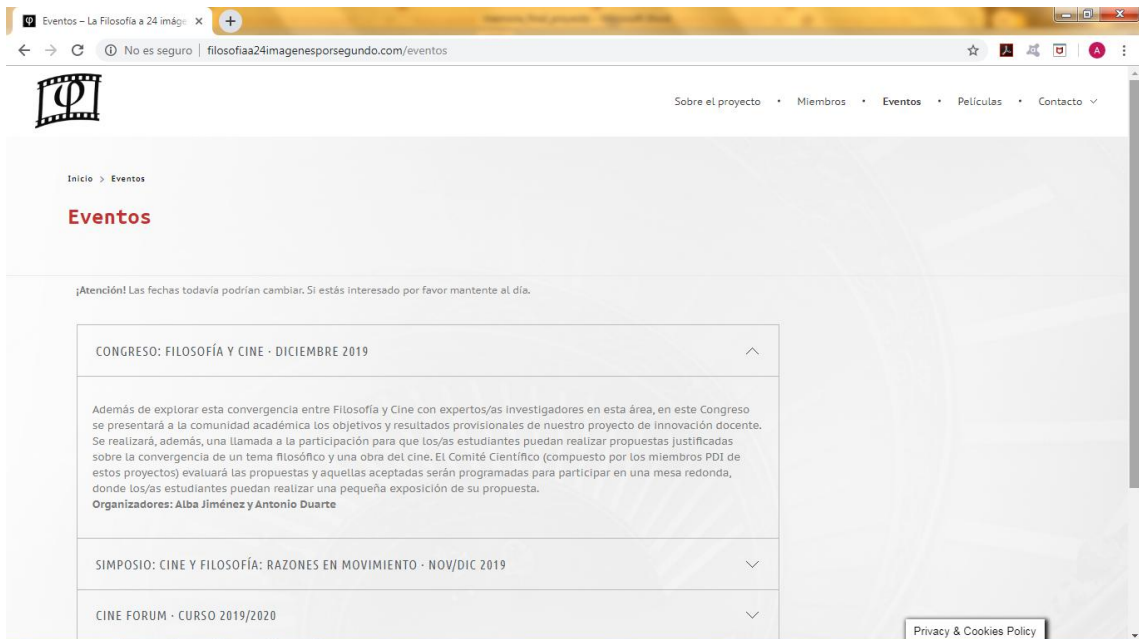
Eventos – La Filosofía a 24 imáge ×

No es seguro | filosofiaa24imagenesporsegundo.com/eventos

Sobre el proyecto • Miembros • Eventos • Películas • Contacto

Inicio > Eventos

Eventos

¡Atención! Las fechas todavía podrían cambiar. Si estás interesado por favor mantente al día.

CONGRESO: FILOSOFÍA Y CINE · DICIEMBRE 2019

Además de explorar esta convergencia entre Filosofía y Cine con expertos/as investigadores en esta área, en este Congreso se presentará a la comunidad académica los objetivos y resultados provisionales de nuestro proyecto de innovación docente. Se realizará, además, una llamada a la participación para que los/as estudiantes puedan realizar propuestas justificadas sobre la convergencia de un tema filosófico y una obra del cine. El Comité Científico (compuesto por los miembros PDI de estos proyectos) evaluará las propuestas y aquellas aceptadas serán programadas para participar en una mesa redonda, donde los/as estudiantes puedan realizar una pequeña exposición de su propuesta.
Organizadores: Alba Jiménez y Antonio Duarte

SIMPOSIO: CINE Y FILOSOFÍA: RAZONES EN MOVIMIENTO · NOV/DIC 2019

CINE FORUM · CURSO 2019/2020

Privacy & Cookies Policy